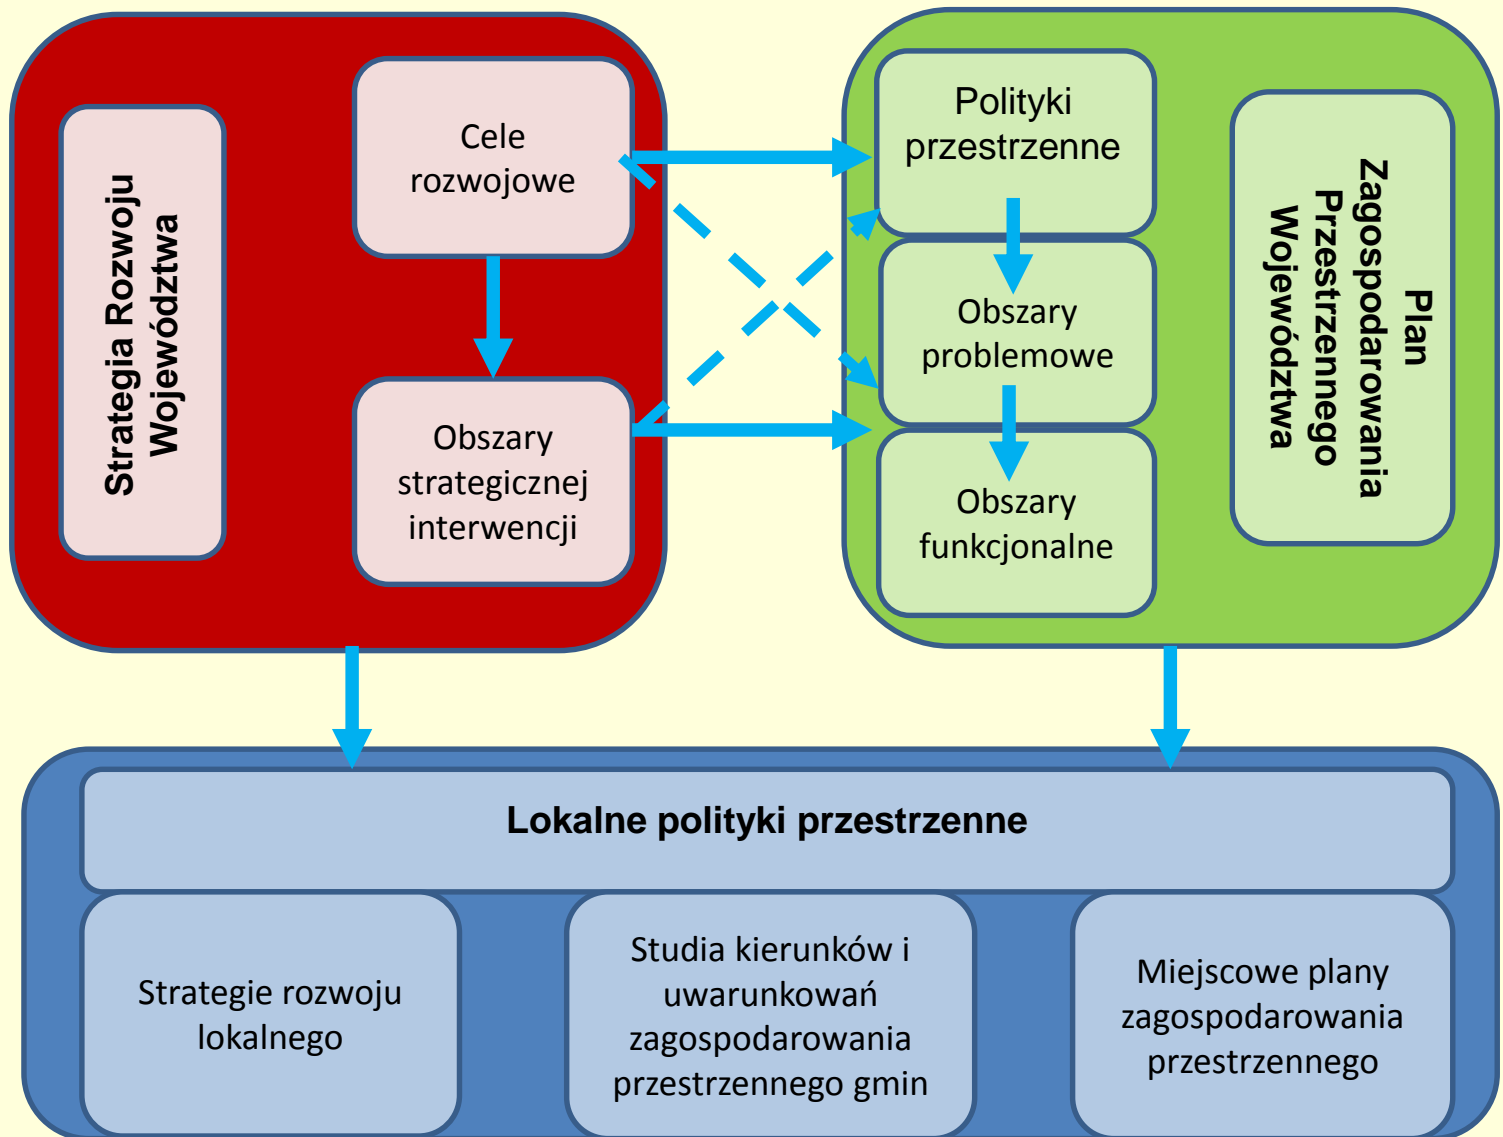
Strategia Rozwoju Województwa

Cele rozwojowe

Obszary strategicznej interwencji

Polityki przestrzenne

Obszary problemowe

Obszary funkcjonalne

Plan Zagospodarowania Przestrzennego Województwa

Lokalne polityki przestrzenne

Strategie rozwoju lokalnego

Studia kierunków i uwarunkowań zagospodarowania przestrzennego gmin

Miejscowe plany zagospodarowania przestrzennego